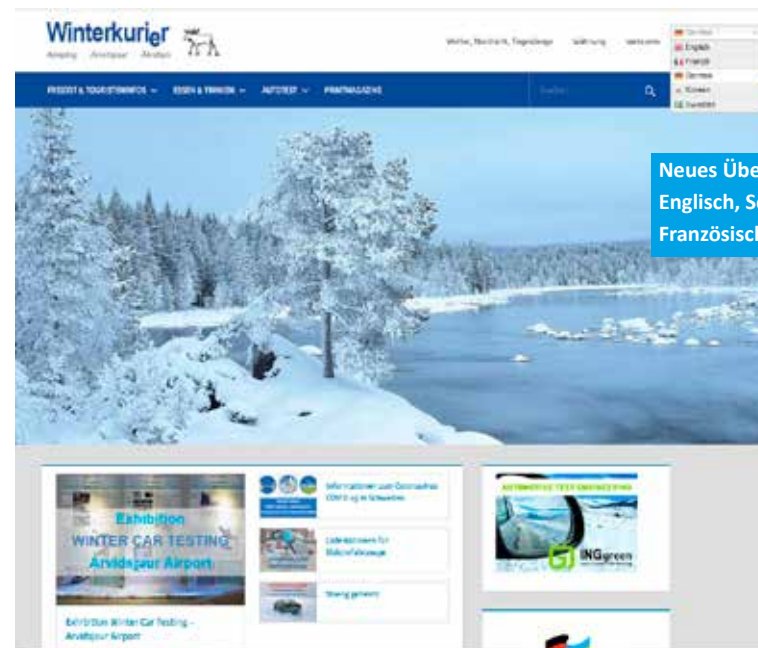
Winterkurier

Arjeplog Arvidsjaur Älvsbyn

Winter, Norrbotten, Tagesausflüge Werbung Kontakt

Deutsch

English

Français

Deutsch

Svenska

Suomeksi

PRODUKT & TOURISMUSINFOS EISSPORT & FAHRSPASS AUTOTEST PRINTMAGAZINE

Suchen

Neues Übe
Englisch, S
Französisch

Exhibition
WINTER CAR TESTING
Arvidsjaur Airport

Exhibition Winter Car Testing - Arvidsjaur Airport

Informationen zum Coronavirus COVID-19 in Schweden

Ladestationen für Elektrofahrzeuge

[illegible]

AUTOMOTIVE TEST ENGINEERING

INGgreen